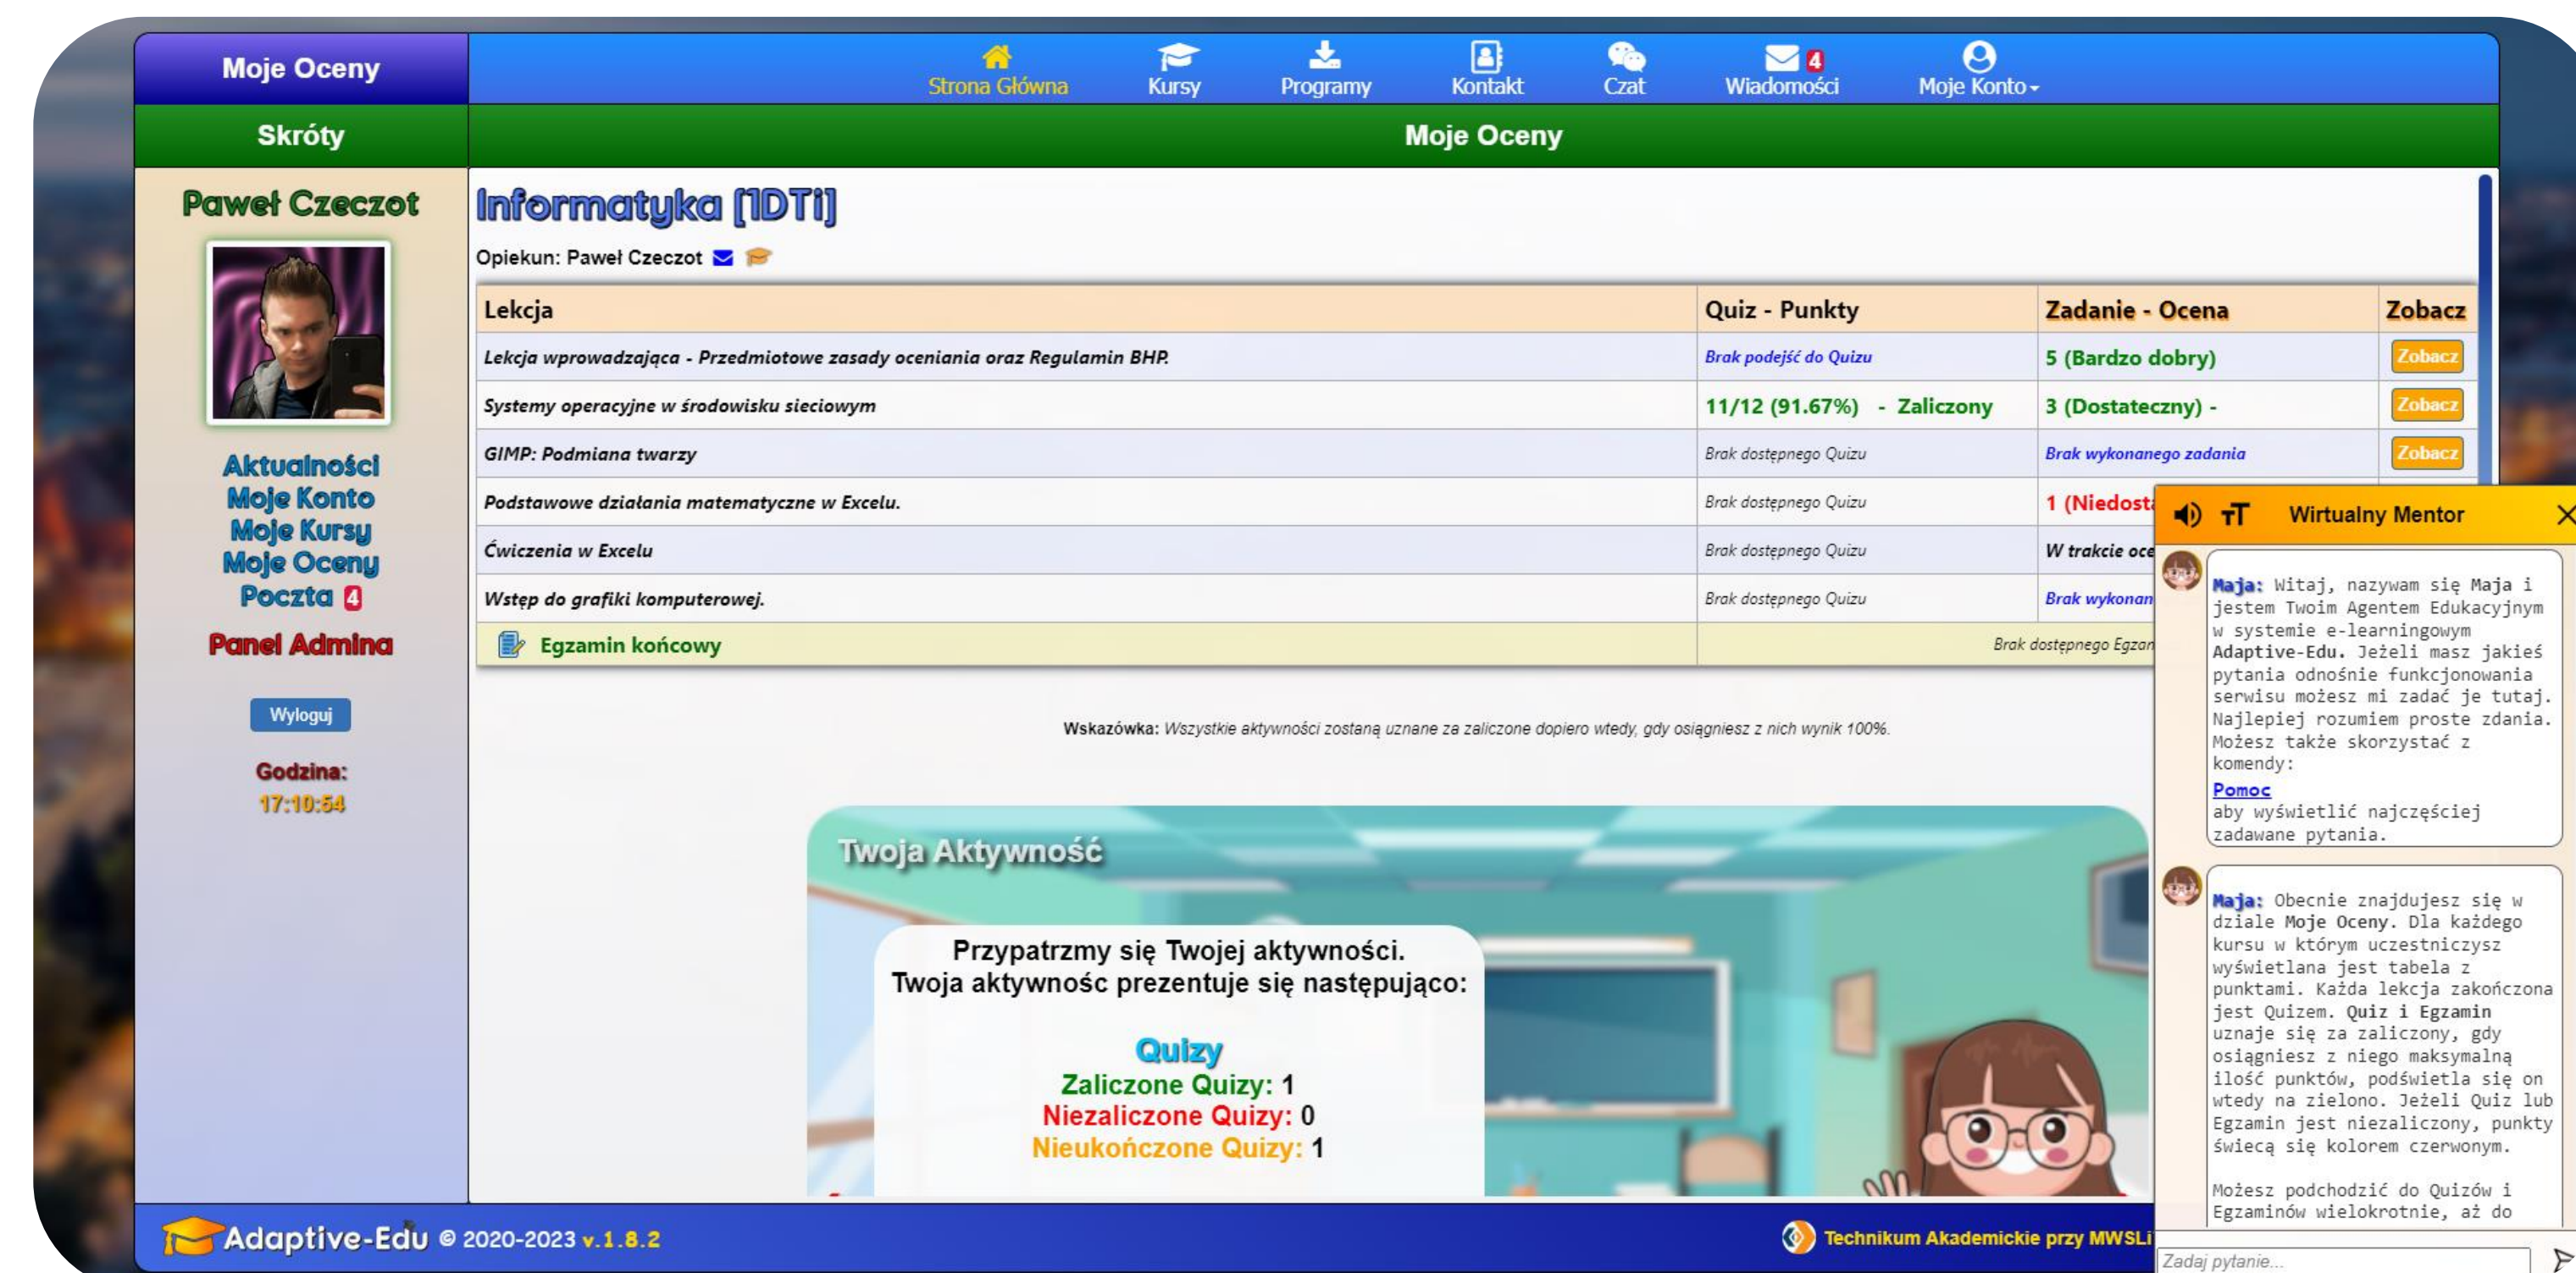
Moje Oceny

Strona Główna Kursy Programy Kontakt Czat Wiadomości 4 Moje Konto

Skróty

Moje Oceny

Paweł Czeczot

Aktualności
Moje Konto
Moje Kursy
Moje Oceny
Poczta 4
Panel Admina

Wyloguj

Godzina:
17:10:54

Informatyka [1DTi]

Opiekun: Paweł Czeczot

| Lekcja | Quiz - Punkty | Zadanie - Ocena | Zobacz |
|---|---|---|---|
| Lekcja wprowadzająca - Przedmiotowe zasady oceniania oraz Regulamin BHP. | Brak podejść do Quizu | 5 (Bardzo dobry) | Zobacz |
| Systemy operacyjne w środowisku sieciowym | 11/12 (91.67%) - Zaliczony | 3 (Dostateczny) - | Zobacz |
| GIMP: Podmiana twarzy | Brak dostępnego Quizu | Brak wykonanego zadania | Zobacz |
| Podstawowe działania matematyczne w Excelu. | Brak dostępnego Quizu | 1 (Niedost | |
| Ćwiczenia w Excelu | Brak dostępnego Quizu | W trakcie oce | |
| Wstęp do grafiki komputerowej. | Brak dostępnego Quizu | Brak wykonan | |
| Egzamin końcowy | Brak dostępnego Egzan | | |

Wskazówka: Wszystkie aktywności zostaną uznane za zaliczone dopiero wtedy, gdy osiągniesz z nich wynik 100%.

Twoja Aktywność

Przypatrzmy się Twojej aktywności.
Twoja aktywnośc prezentuje się następująco:

Quizy
Zaliczone Quizy: 1
Niezaliczone Quizy: 0
Nieukończone Quizy: 1

Wirtualny Mentor

Maja: Witaj, nazywam się Maja i jestem Twoim Agentem Edukacyjnym w systemie e-learningowym Adaptive-Edu. Jeżeli masz jakieś pytania odnośnie funkcjonowania serwisu możesz mi zadać je tutaj. Najlepiej rozumiem proste zdania. Możesz także skorzystać z komendy:
Pomoc
aby wyświetlić najczęściej zadawane pytania.

Maja: Obecnie znajdujesz się w dziale Moje Oceny. Dla każdego kursu w którym uczestniczysz wyświetlana jest tabela z punktami. Każda lekcja zakończona jest Quizem. Quiz i Egzamin uznaje się za zaliczony, gdy osiągniesz z niego maksymalną ilość punktów, podświetla się on wtedy na zielono. Jeżeli Quiz lub Egzamin jest niezaliczony, punkty świecą się kolorem czerwonym.

Możesz podchodzić do Quizów i Egzaminów wielokrotnie, aż do

Zadaj pytanie...

Adaptive-Edu © 2020-2023 v.1.8.2

Technikum Akademickie przy MWSLi